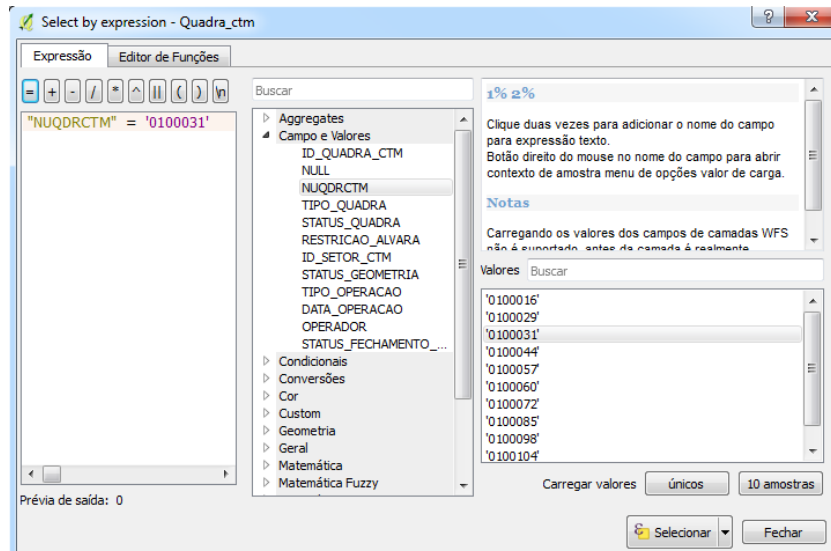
Select by expression - Quadra_ctm

Expressão | Editor de Funções

= + - / * ^ || ( ) \n

"NUQDRCTM" = '0100031'

Buscar

Aggregates
Campo e Valores
ID_QUADRA_CTM
NULL
NUQDRCTM
TIPO_QUADRA
STATUS_QUADRA
RESTRICAO_ALVARA
ID_SETOR_CTM
STATUS_GEOMETRIA
TIPO_OPERACAO
DATA_OPERACAO
OPERADOR
STATUS_FECHAMENTO_...
Condicionais
Conversões
Cor
Custom
Geometria
Geral
Matemática
Matemática Fuzzy

1% 2%

Clique duas vezes para adicionar o nome do campo para expressão texto.
Botão direito do mouse no nome do campo para abrir contexto de amostra menu de opções valor de carga.

Notas

Carregando os valores dos campos de camadas WFS não é suportado, antes da camada é realmente

Valores Buscar

'0100016'
'0100029'
'0100031'
'0100044'
'0100057'
'0100060'
'0100072'
'0100085'
'0100098'
'0100104'

Carregar valores únicos 10 amostras

Prévia de saída: 0

Selecionar Fechar